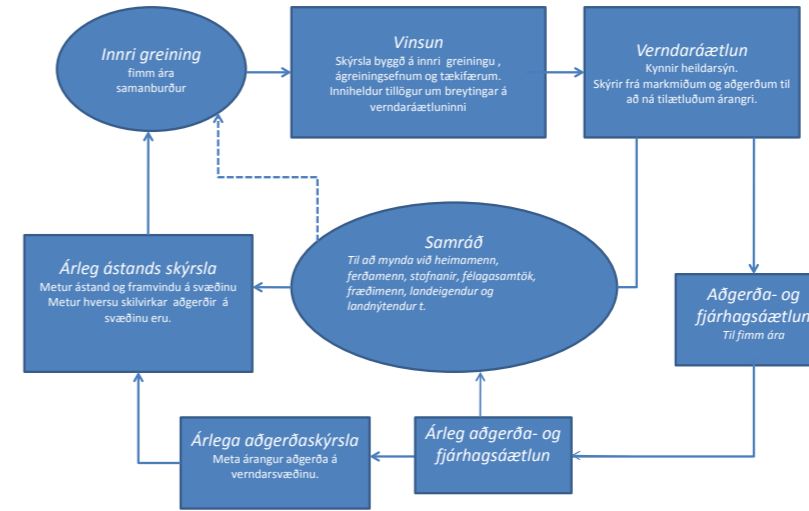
Innri greining
fimm ára samanburður

Vinsun
Skýrsla byggð á innri greiningu , ágreiningsefnum og tækifærum. Inniheldur tillögur um breytingar á verndaráætluninni

Verndaráætlun
Kynnir heildarsýn.
Skýrir frá markmiðum og aðgerðum til að ná tilætluðum árangri.

Árleg ástands skýrsla
Metur ástand og framvindu á svæðinu
Metur hversu skilvirkar aðgerðir á svæðinu eru.

Samráð
Til að mynda við heimamenn, ferðamenn, stofnanir, félagasamtök, fræðimenn, landeigendur og landnýtendur t.

Aðgerða- og fjárhagsáætlun
Til fimm ára

Árlega aðgerðaskýrsla
Meta árangur aðgerða á verndarsvæðinu.

Árleg aðgerða- og fjárhagsáætlun